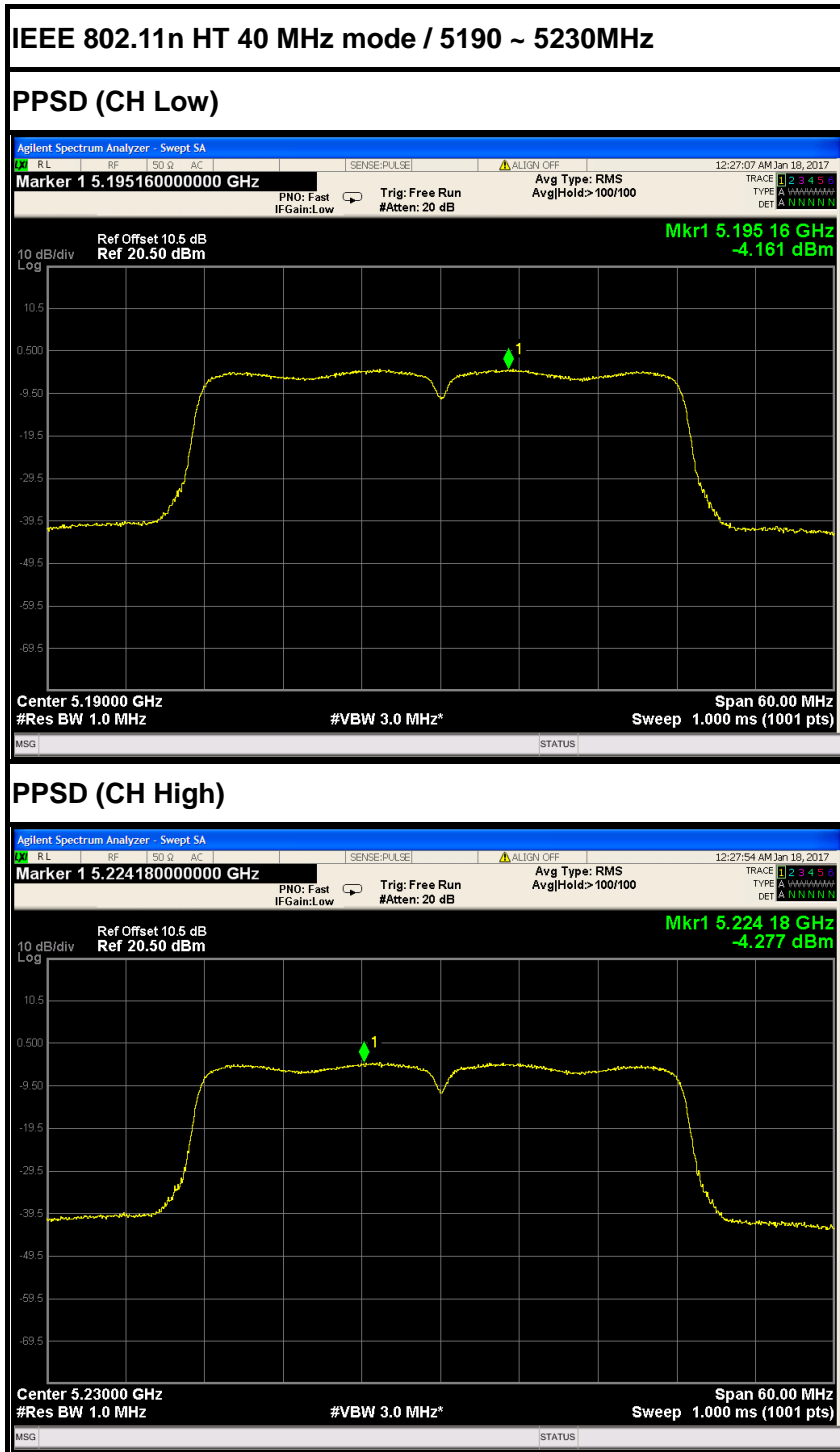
IEEE 802.11n HT 40 MHz mode / 5190 ~ 5230MHz

PPSD (CH Low)

Agilent Spectrum Analyzer - Swept SA
RL RF 50 Ω AC SENSE:PULSE ALIGN OFF 12:27:07 AM Jan 18, 2017
Marker 1 5.195160000000 GHz
PNO: Fast IFGain:Low
Trig: Free Run #Atten: 20 dB
Avg Type: RMS Avg|Hold:> 100/100
TRACE 1 2 3 4 5 6
TYPE A WWWWW
DET A N N N N N
Mkr1 5.195 16 GHz
-4.161 dBm
10 dB/div Log
Ref Offset 10.5 dB
Ref 20.50 dBm
10.5
0.500
-9.50
-19.5
-29.5
-39.5
-49.5
-59.5
-69.5
1
Center 5.19000 GHz
#Res BW 1.0 MHz
#VBW 3.0 MHz*
Span 60.00 MHz
Sweep 1.000 ms (1001 pts)
MSG
STATUS

PPSD (CH High)

Agilent Spectrum Analyzer - Swept SA
RL RF 50 Ω AC SENSE:PULSE ALIGN OFF 12:27:54 AM Jan 18, 2017
Marker 1 5.224180000000 GHz
PNO: Fast IFGain:Low
Trig: Free Run #Atten: 20 dB
Avg Type: RMS Avg|Hold:> 100/100
TRACE 1 2 3 4 5 6
TYPE A WWWWW
DET A N N N N N
Mkr1 5.224 18 GHz
-4.277 dBm
10 dB/div Log
Ref Offset 10.5 dB
Ref 20.50 dBm
10.5
0.500
-9.50
-19.5
-29.5
-39.5
-49.5
-59.5
-69.5
1
Center 5.23000 GHz
#Res BW 1.0 MHz
#VBW 3.0 MHz*
Span 60.00 MHz
Sweep 1.000 ms (1001 pts)
MSG
STATUS